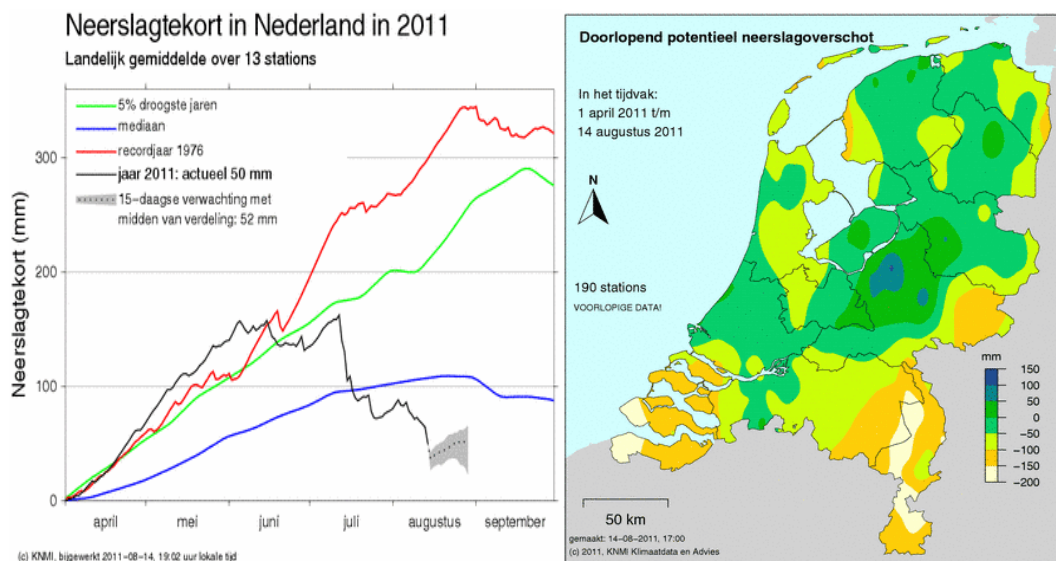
Neerslagtekort in Nederland in 2011
Landelijk gemiddelde over 13 stations

5% droogste jaren
mediaan
recordjaar 1976
jaar 2011: actueel 50 mm
15-daagse verwachting met midden van verdeling: 52 mm

Neerslagtekort (mm)

300
200
100
0

april
mei
juni
juli
augustus
september

(c) KNMI, bijgewerkt 2011-08-14, 19:02 uur lokale tijd

Doorlopend potentieel neerslagoverschot

In het tijdvak:
1 april 2011 t/m
14 augustus 2011

N

190 stations
VOORLOPIGE DATA!

mm
150
100
50
0
-50
-100
-150
-200

50 km

gemaakt: 14-08-2011, 17:00
(c) 2011, KNMI Klimaatdata en Advies